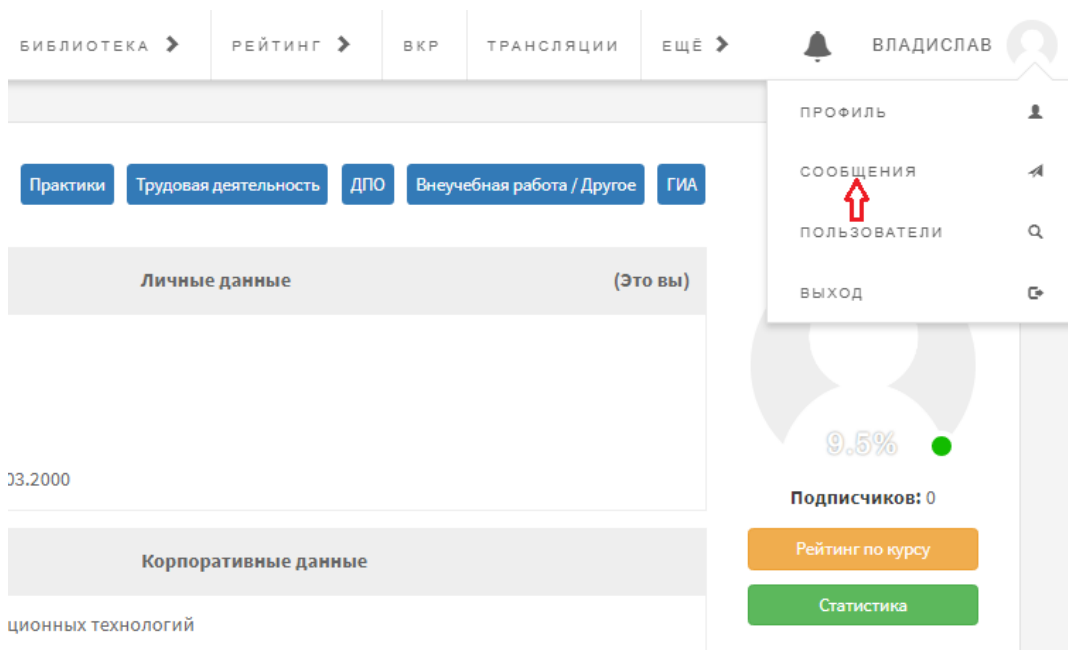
БИБЛИОТЕКА РЕЙТИНГ ВКР ТРАНСЛЯЦИИ ЕЩЁ ВЛАДИСЛАВ

ПРОФИЛЬ

СООБЩЕНИЯ

ПОЛЬЗОВАТЕЛИ

ВЫХОД

Практики Трудовая деятельность ДПО Внеучебная работа / Другое ГИА

Личные данные (Это вы)

)3.2000

9.5%

Подписчиков: 0

Рейтинг по курсу

Статистика

Корпоративные данные

ционных технологий